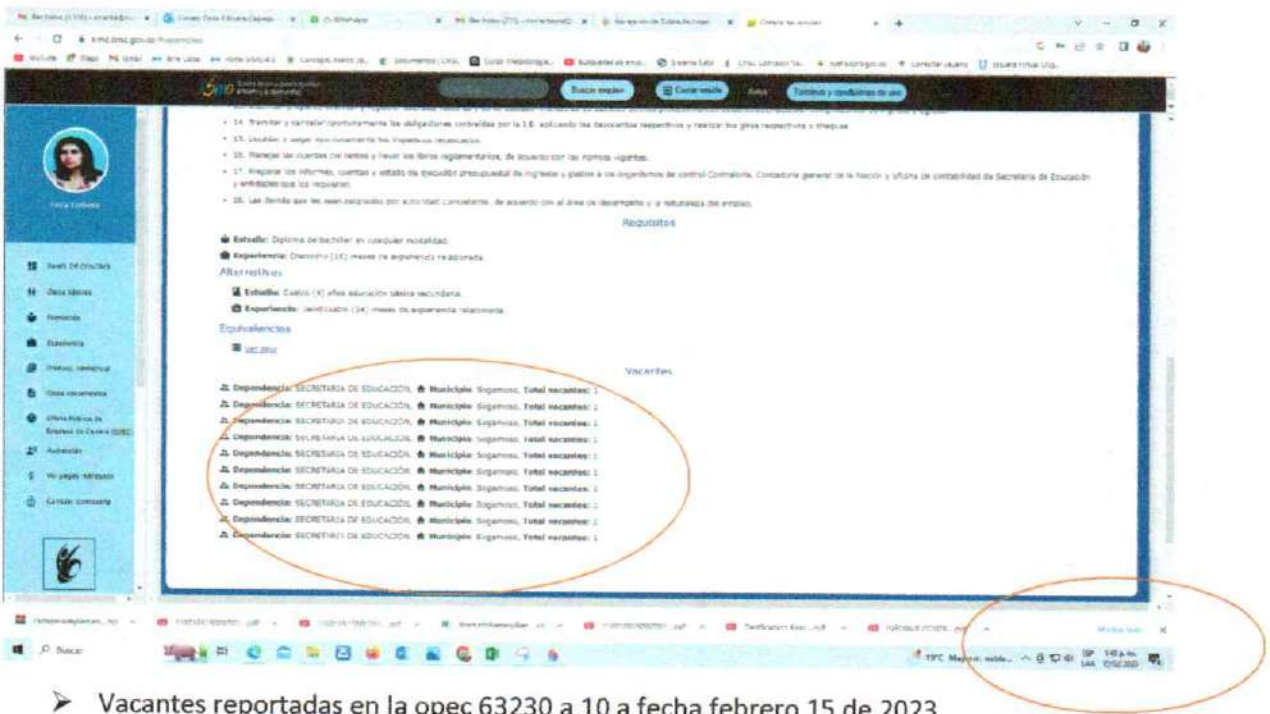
Buscar empleo

Cerrar sesión

Términos y condiciones de uso

• 14. Tramitar y controlar oportunamente las obligaciones contraídas por la I.E. aplicando los descuentos respectivos y realizar los giros respectivos y cheques.

• 15. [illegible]

• 16. Manejar las cuentas corrientes y llevar los libros reglamentarios, de acuerdo con las normas vigentes.

• 17. Preparar los informes, cuentas y estado de ejecución presupuestal de ingresos y gastos a los organismos de control Contraloría, Contaduría general de la Nación y oficina de contabilidad de Secretaría de Educación y entidades que los requieran.

• 18. Las demás que les sean asignadas por autoridad competente, de acuerdo con el área de desempeño y la naturaleza del empleo.

Requisitos

Estudio: Diploma de bachiller en cualquier modalidad.

Experiencia: Dieciocho (18) meses de experiencia relacionada.

Alternativas

Estudio: Cuatro (4) años educación básica secundaria.

Experiencia: Veinticuatro (24) meses de experiencia relacionada.

Equivalencias

Ver más

Vacantes

Dependencia: SECRETARIA DE EDUCACIÓN, Municipio: Sogamoso, Total vacantes: 1
Dependencia: SECRETARIA DE EDUCACIÓN, Municipio: Sogamoso, Total vacantes: 1
Dependencia: SECRETARIA DE EDUCACIÓN, Municipio: Sogamoso, Total vacantes: 1
Dependencia: SECRETARIA DE EDUCACIÓN, Municipio: Sogamoso, Total vacantes: 1
Dependencia: SECRETARIA DE EDUCACIÓN, Municipio: Sogamoso, Total vacantes: 1
Dependencia: SECRETARIA DE EDUCACIÓN, Municipio: Sogamoso, Total vacantes: 1
Dependencia: SECRETARIA DE EDUCACIÓN, Municipio: Sogamoso, Total vacantes: 1
Dependencia: SECRETARIA DE EDUCACIÓN, Municipio: Sogamoso, Total vacantes: 1
Dependencia: SECRETARIA DE EDUCACIÓN, Municipio: Sogamoso, Total vacantes: 1
Dependencia: SECRETARIA DE EDUCACIÓN, Municipio: Sogamoso, Total vacantes: 1

Datos de contacto
Otros Idiomas
Formación
Experiencia
Otros documentos
Oferta Pública de Empleos de Carrera (OPEC)
Inscripciones
Mis pagos realizados
Cambiar contraseña

Buscar

Mostrar todo

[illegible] p. m.
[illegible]

➢ Vacantes reportadas en la opec 63230 a 10 a fecha febrero 15 de 2023